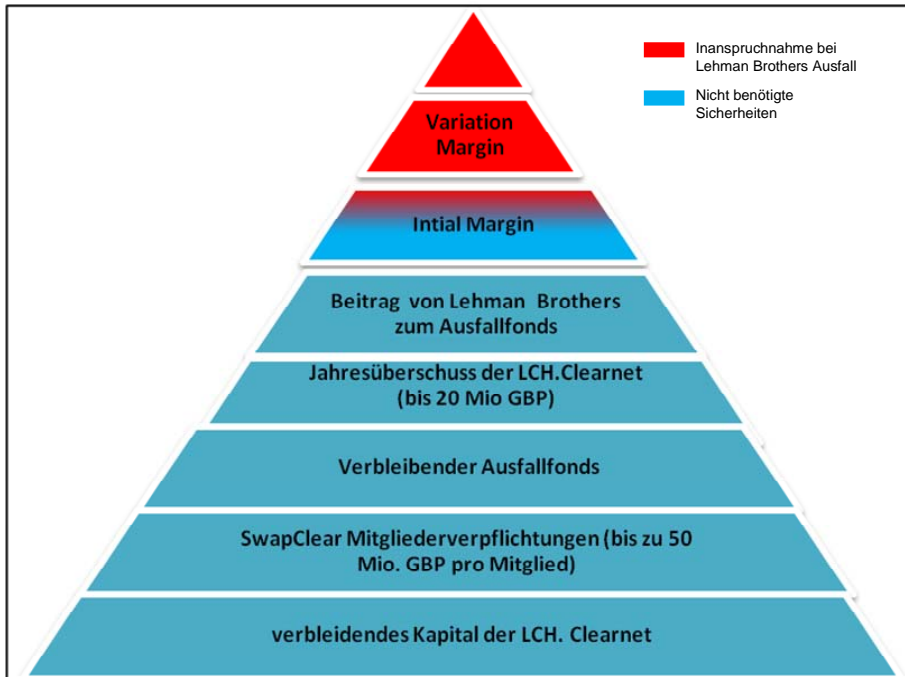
Inanspruchnahme bei Lehman Brothers Ausfall

Nicht benötigte Sicherheiten

Variation Margin

Intial Margin

Beitrag von Lehman Brothers zum Ausfallfonds

Jahresüberschuss der LCH.Clearnet (bis 20 Mio GBP)

Verbleibender Ausfallfonds

SwapClear Mitgliederverpflichtungen (bis zu 50 Mio. GBP pro Mitglied)

verbleidendes Kapital der LCH. Clearnet